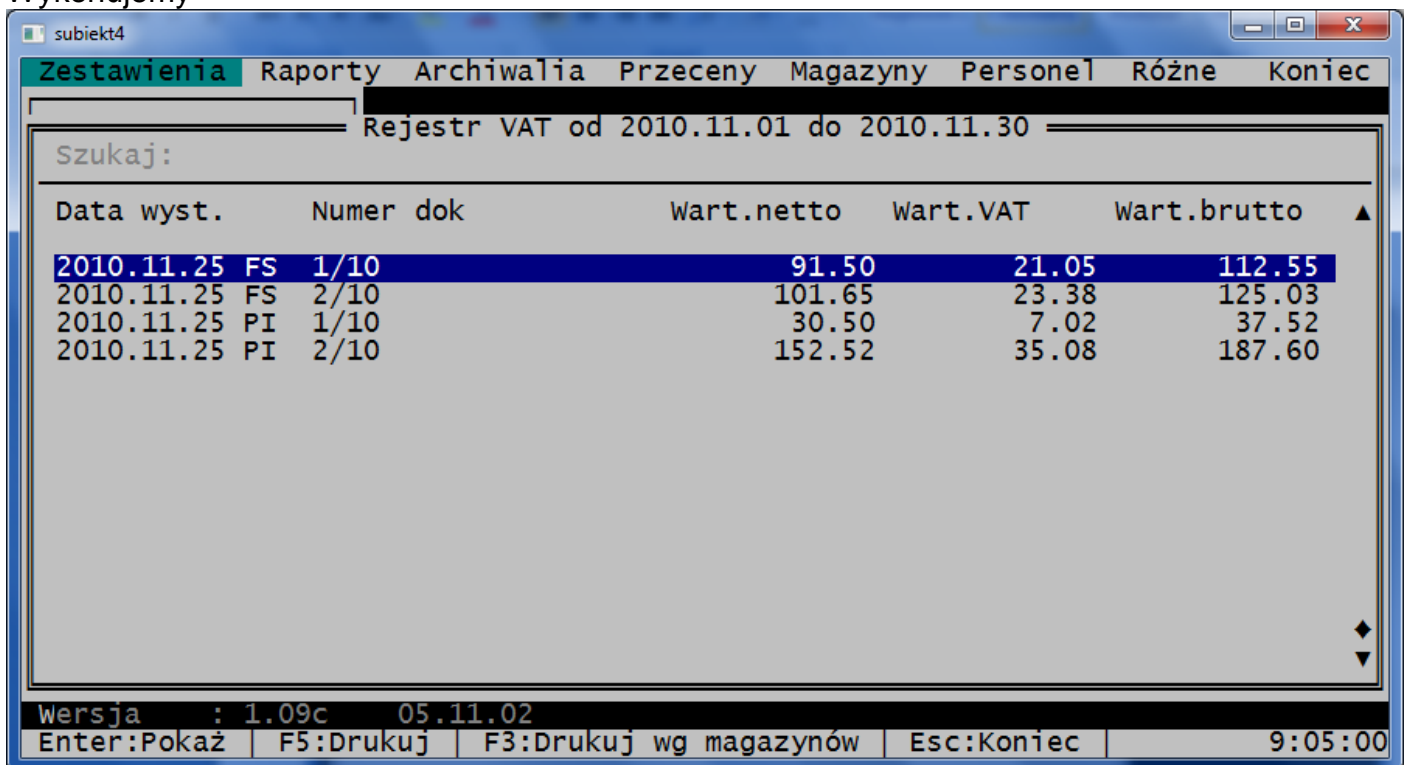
Wykonajmy

subiekt4

Zestawienia Raporty Archiwalia Przeceny Magazyny Personel Różne Koniec

Rejestr VAT od 2010.11.01 do 2010.11.30

Szukaj:

| Data wyst. | Numer dok | Wart.netto | Wart.VAT | Wart.brutto |
|---|---|---|---|---|
| 2010.11.25 FS | 1/10 | 91.50 | 21.05 | 112.55 |
| 2010.11.25 FS | 2/10 | 101.65 | 23.38 | 125.03 |
| 2010.11.25 PI | 1/10 | 30.50 | 7.02 | 37.52 |
| 2010.11.25 PI | 2/10 | 152.52 | 35.08 | 187.60 |

Wersja : 1.09c 05.11.02

Enter:Pokaż | F5:Drukuj | F3:Drukuj wg magazynów | Esc:Koniec | 9:05:00